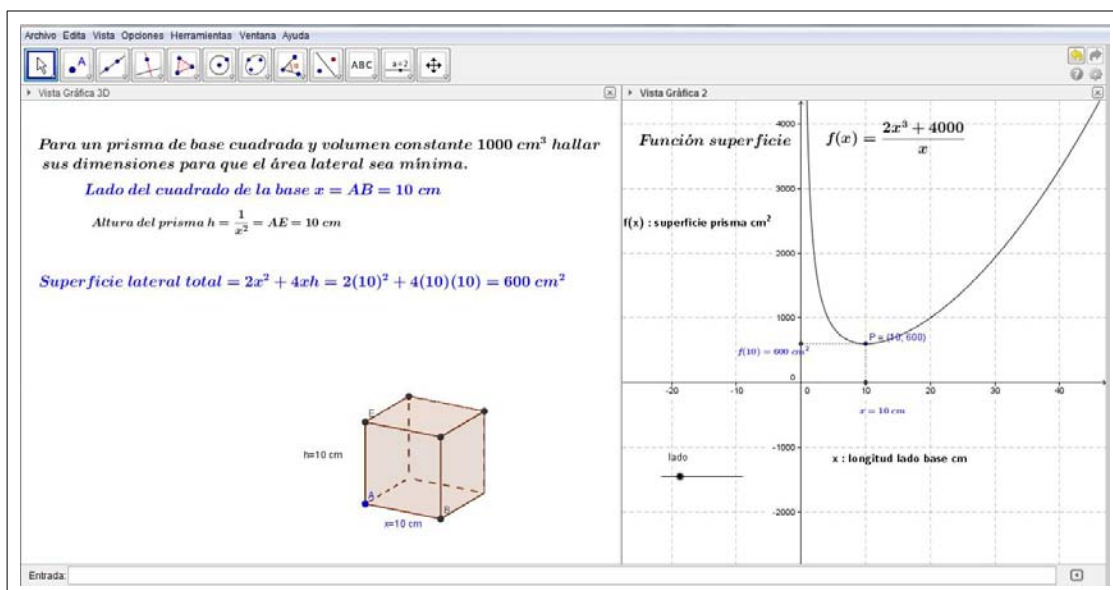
Archivo Edita Vista Opciones Herramientas Ventana Ayuda

ABC a=2

▸ Vista Gráfica 3D

▸ Vista Gráfica 2

*Para un prisma de base cuadrada y volumen constante* $1000\ cm^3$ *hallar sus dimensiones para que el área lateral sea mínima.*

*Lado del cuadrado de la base* $x = AB = 10\ cm$

*Altura del prisma* $h = \frac{1}{x^2} = AE = 10\ cm$

*Superficie lateral total* $= 2x^2 + 4xh = 2(10)^2 + 4(10)(10) = 600\ cm^2$

E

h=10 cm

A

B

x=10 cm

*Función superficie* $f(x) = \frac{2x^3 + 4000}{x}$

f(x) : superficie prisma cm²

4000

3000

2000

1000

P = (10, 600)

$f(10) = 600\ cm^2$

0

-20

-10

0

10

20

30

40

$x = 10\ cm$

-1000

lado

x : longitud lado base cm

-2000

Entrada: